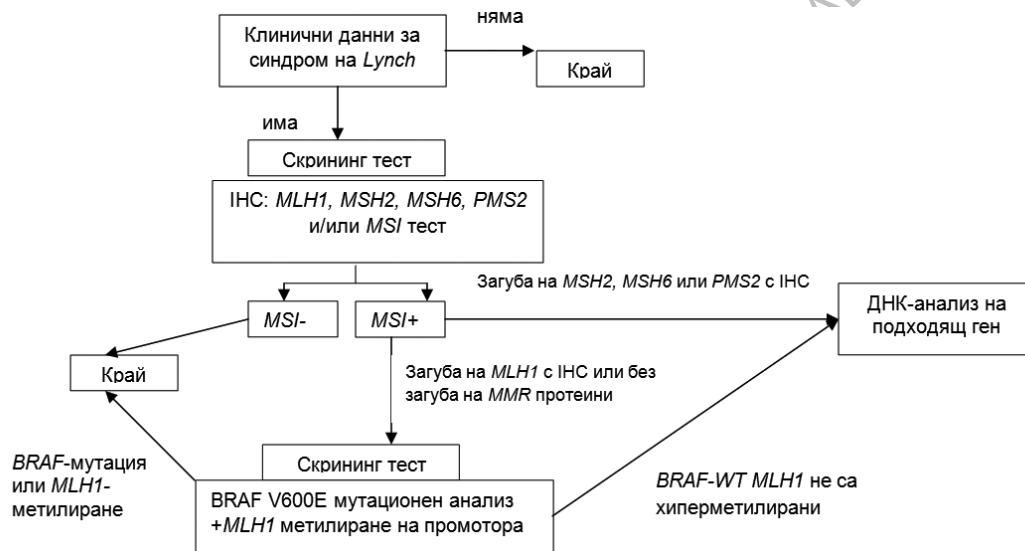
Клинични данни за синдром на Lynch

няма

Край

има

Скрининг тест

IHC: MLH1, MSH2, MSH6, PMS2 и/или MSI тест

Загуба на MSH2, MSH6 или PMS2 с IHC

MSI-

MSI+

ДНК-анализ на подходящ ген

Край

Загуба на MLH1 с IHC или без загуба на MMR протеини

BRAF-мутация или MLH1-метилиране

Скрининг тест

BRAF V600E мутационен анализ +MLH1 метилиране на промотора

BRAF-WT MLH1 не са хиперметилирани